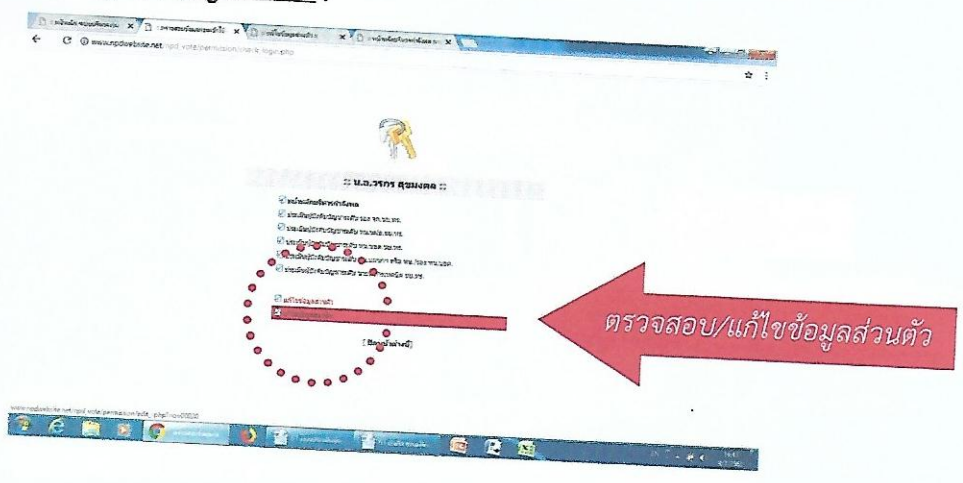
www.npdwebsite.net/npd_vote/permission/check_login.php

:: น.อ.วรกร สุขมงคล ::

แก้ไขข้อมูลส่วนตัว

[ ออกจากระบบ ]

ตรวจสอบ/แก้ไขข้อมูลส่วนตัว

www.npdwebsite.net/npd_vote/permission/edit_.php?id=00020